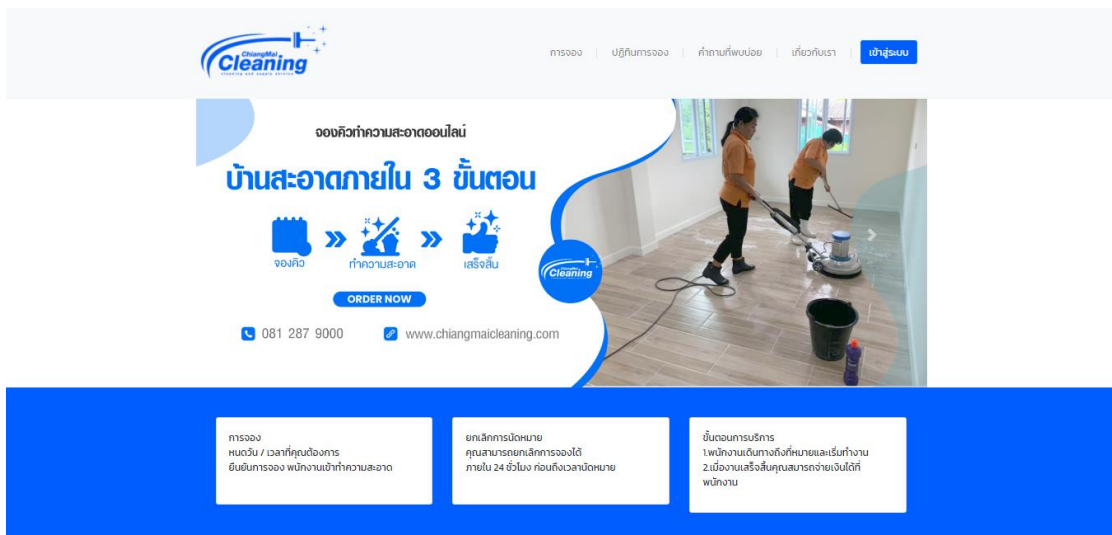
ChiangMai Cleaning
cleaning and supply service

การจอง | ปฏิทินการจอง | คำถามที่พบบ่อย | เกี่ยวกับเรา | เข้าสู่ระบบ

จองคิวทำความสะอาดออนไลน์

บ้านสะอาดภายใน 3 ขั้นตอน

จองคิว » ทำความสะอาด » เสร็จสิ้น

ORDER NOW

081 287 9000

www.chiangmaicleaning.com

Cleaning

การจอง
หนดวัน / เวลาที่คุณต้องการ
ยืนยันการจอง พนักงานเข้าทำความสะอาด

ยกเลิกการนัดหมาย
คุณสามารถยกเลิกการจองได้
ภายใน 24 ชั่วโมง ก่อนถึงเวลานัดหมาย

ขั้นตอนการบริการ
1.พนักงานเดินทางถึงที่หมายและเริ่มทำงาน
2.เมื่องานเสร็จสิ้นคุณสามารถจ่ายเงินได้ที่พนักงาน